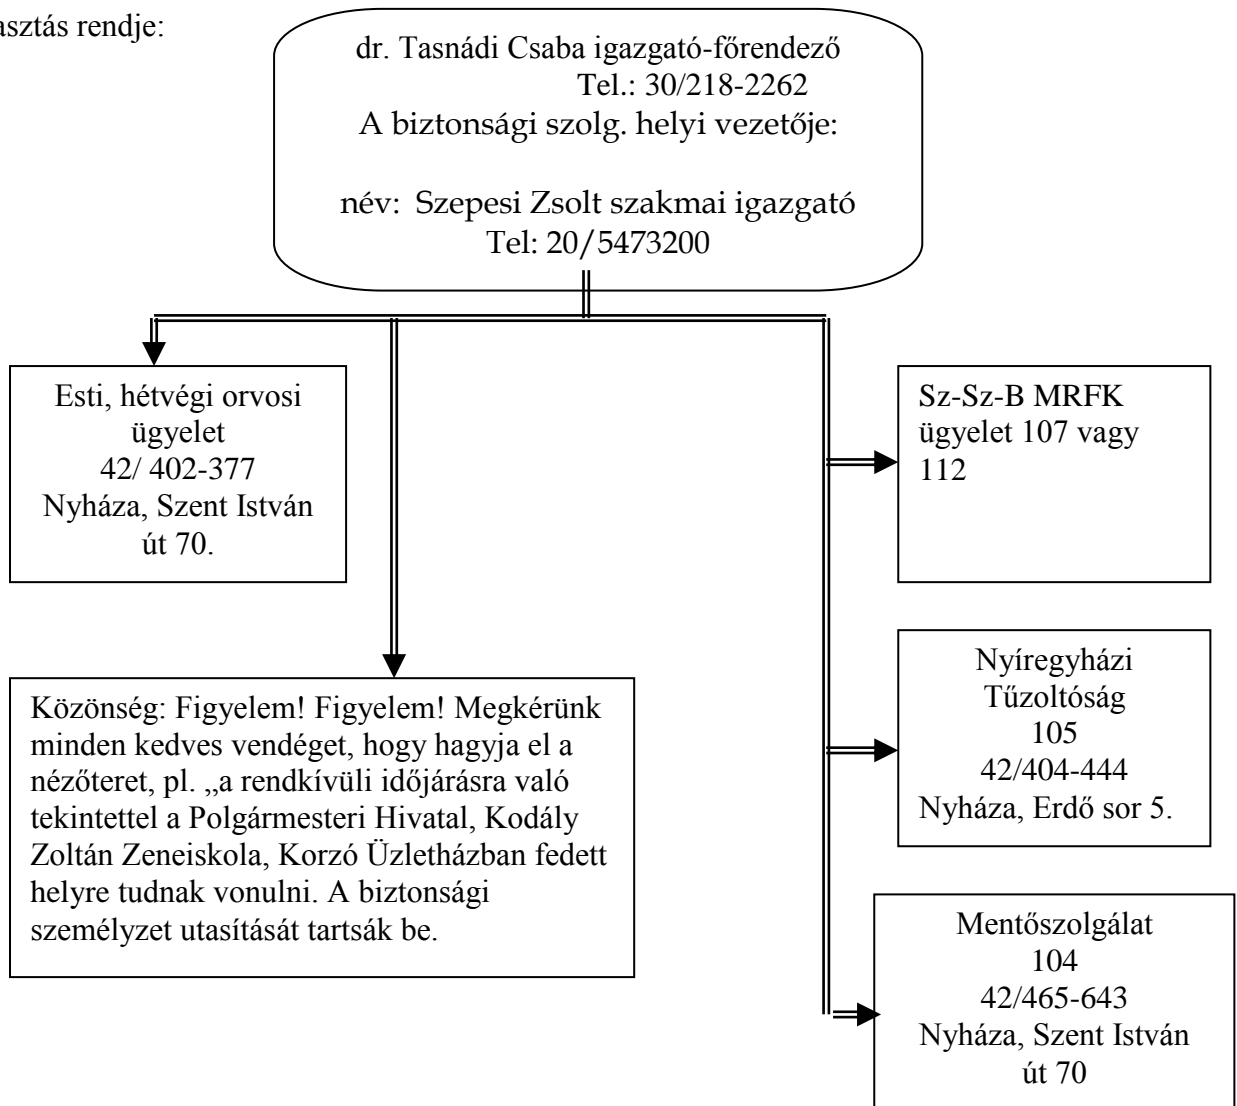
asztás rendje:

dr. Tasnádi Csaba igazgató-főrendező
Tel.: 30/218-2262
A biztonsági szolg. helyi vezetője:

név: Szepesi Zsolt szakmai igazgató
Tel: 20/5473200

Esti, hétvégi orvosi ügyelet
42/ 402-377
Nyháza, Szent István út 70.

Sz-Sz-B MRFK ügyelet 107 vagy 112

Közönség: Figyelem! Figyelem! Megkérünk minden kedves vendéget, hogy hagyja el a nézőteret, pl. „a rendkívüli időjárásra való tekintettel a Polgármesteri Hivatal, Kodály Zoltán Zeneiskola, Korzó Üzletházban fedett helyre tudnak vonulni. A biztonsági személyzet utasítását tartsák be.

Nyíregyházi Tűzoltóság
105
42/404-444
Nyháza, Erdő sor 5.

Mentőszolgálat
104
42/465-643
Nyháza, Szent István út 70